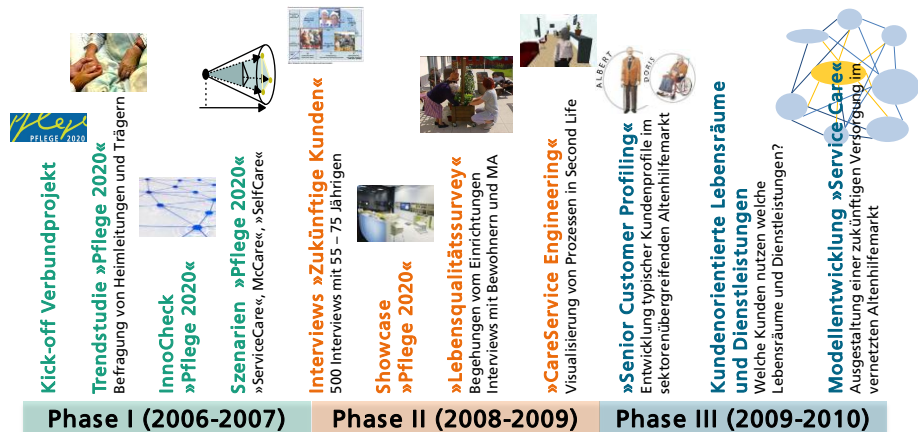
Pflege 2020

Kick-off Verbundprojekt

Trendstudie »Pflege 2020«
Befragung von Heimleitungen und Trägern

InnoCheck
»Pflege 2020«

Szenarien »Pflege 2020«
»ServiceCare«, McCare«, »SelfCare«

Interviews »Zukünftige Kunden«
500 Interviews mit 55 – 75 Jährigen

Showcase
»Pflege 2020«

»Lebensqualitätssurvey«
Begehungen vom Einrichtungen
Interviews mit Bewohnern und MA

»CareService Engineering«
Visualisierung von Prozessen in Second Life

ALBERT DORIS

»Senior Customer Profiling«
Entwicklung typischer Kundenprofile im sektorenübergreifenden Altenhilfemarkt

Kundenorientierte Lebensräume und Dienstleistungen
Welche Kunden nutzen welche Lebensräume und Dienstleistungen?

Modellentwicklung »Service-Care«
Ausgestaltung einer zukünftigen Versorgung im vernetzten Altenhilfemarkt

Phase I (2006-2007)

Phase II (2008-2009)

Phase III (2009-2010)